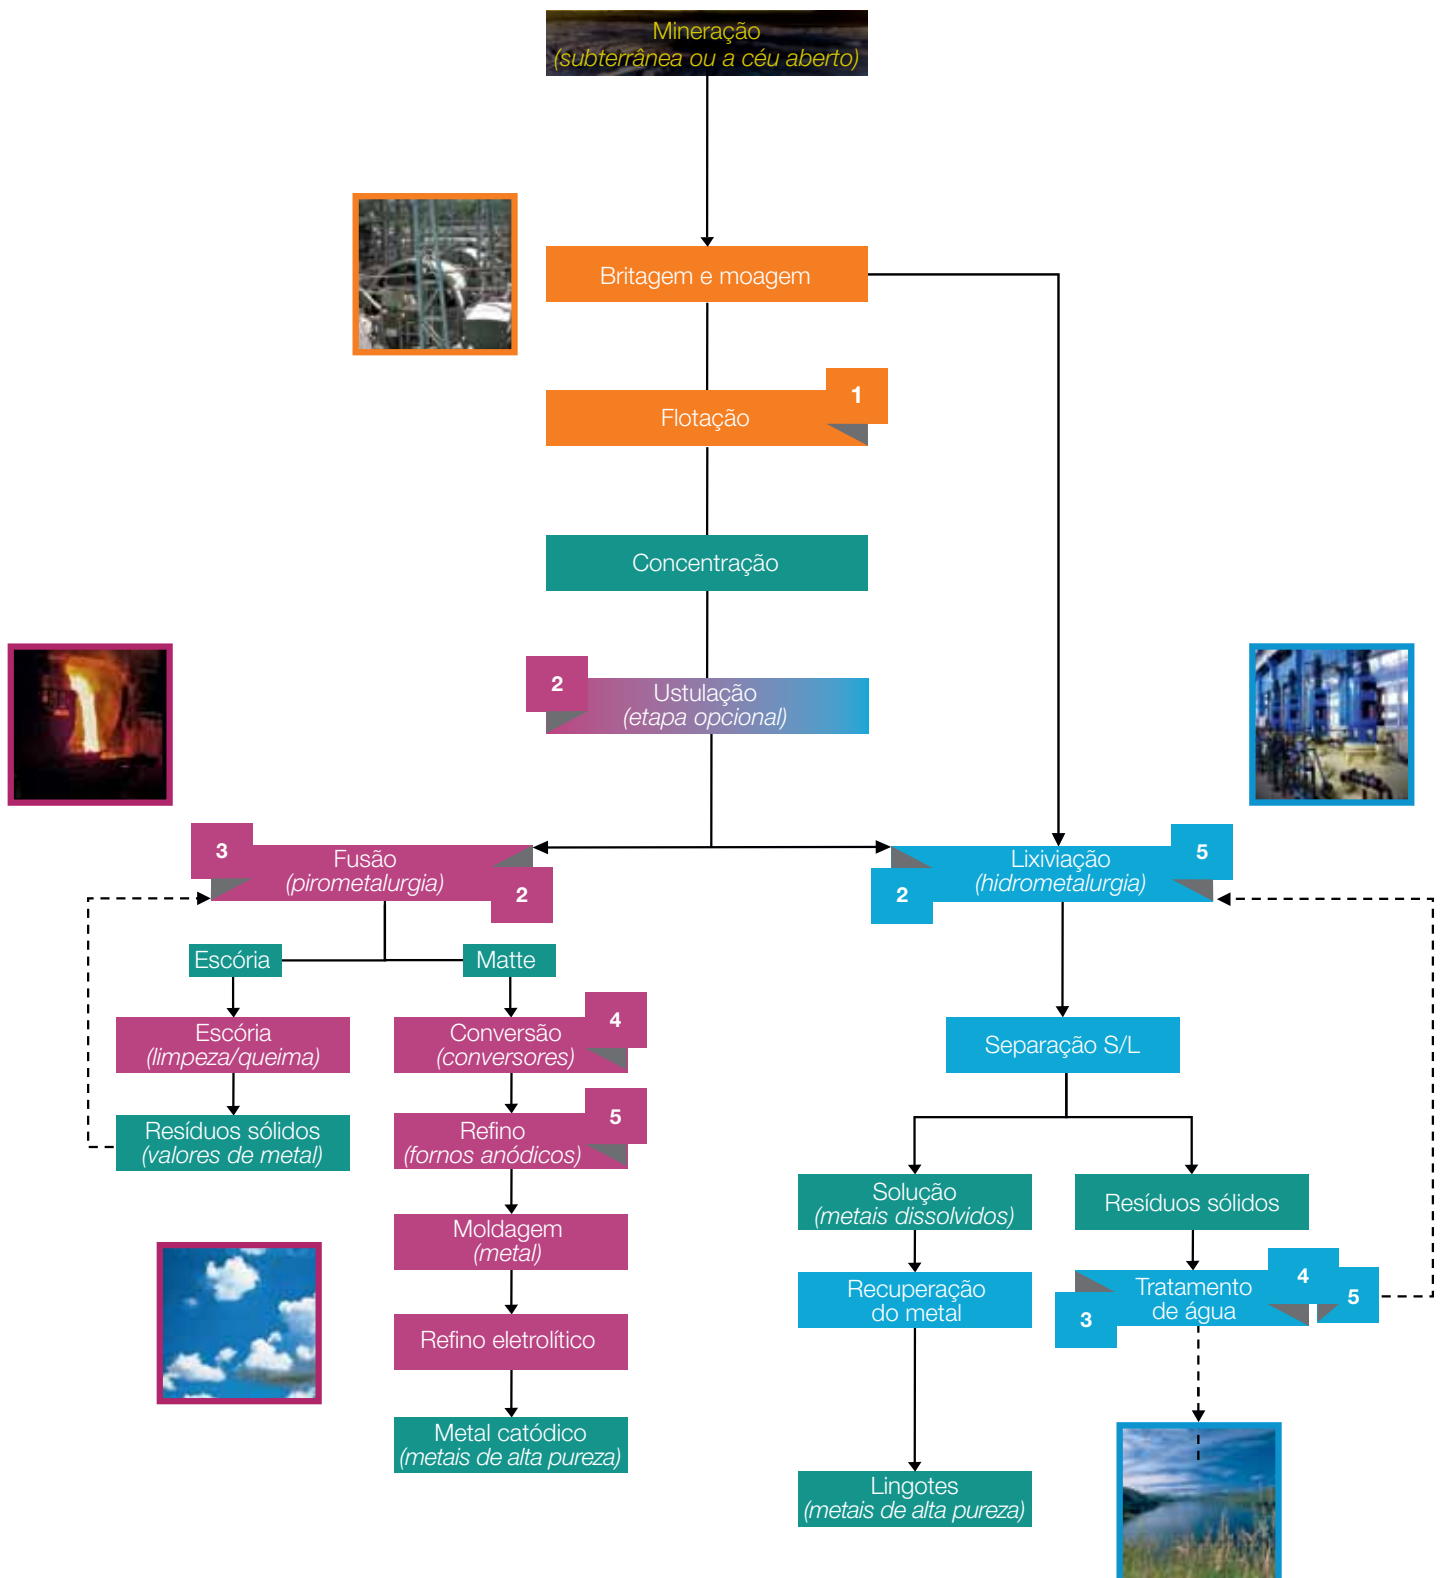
Mineração
(subterrânea ou a céu aberto)

Britagem e moagem

Flotação 1

Concentração

2 Ustulação
(etapa opcional)

3 Fusão
(pirometalurgia) 2

Escória

Matte

Escória
(limpeza/queima)

Resíduos sólidos
(valores de metal)

Conversão
(conversores) 4

Refino
(fornos anódicos) 5

Moldagem
(metal)

Refino eletrolítico

Metal catódico
(metais de alta pureza)

Lixiviação
(hidrometalurgia) 5

2

Separação S/L

Solução
(metais dissolvidos)

Recuperação
do metal

Lingotes
(metais de alta pureza)

Resíduos sólidos

Tratamento
de água 4 5

3